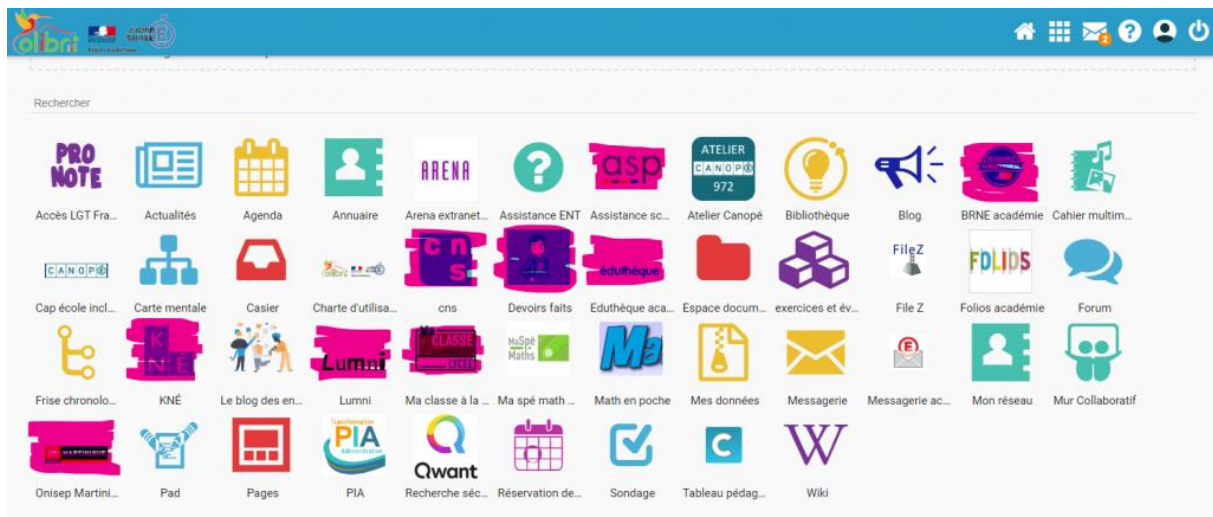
olibri

Rechercher

PRO NOTE
Accès LGT Fra...
Actualités
Agenda
Annuaire
ARENA
Arena extranet...
Assistance ENT
asp
Assistance sc...
ATELIER CANOPÉ 972
Atelier Canopé
Bibliothèque
Blog
BRNE académie
Cahier multim...

CANOPÉ
Cap école incl...
Carte mentale
Casier
Charte d'utilisa...
cns
cns
Devoirs faits
éduthèque
Eduthèque aca...
Espace docum...
exercices et év...
FileZ
File Z
FOLIOS
Folios académie
Forum

Frise chronolo...
KNE
KNÉ
Le blog des en...
Lumni
Lumni
Ma CLASSE LYCÉE
Ma classe à la ...
MaSpé Maths
Ma spé math ...
Ma
Math en poche
Mes données
Messagerie
Messagerie ac...
Mon réseau
Mur Collaboratif

Onisep Martini...
Pad
Pages
Transformation PIA Administration
PIA
Qwant
Recherche séc...
Réservation de...
Sondage
Tableau pédag...
W
Wiki